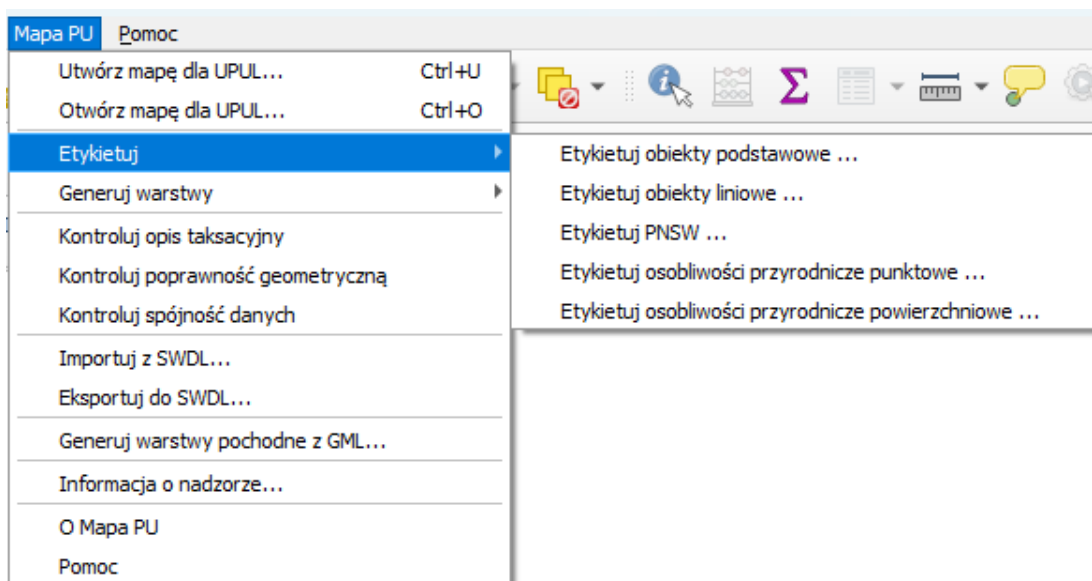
Mapa PU Pomoc

Utwórz mapę dla UPUL... Ctrl+U
Otwórz mapę dla UPUL... Ctrl+O
Etykietuj
Generuj warstwy
Kontroluj opis taksacyjny
Kontroluj poprawność geometryczną
Kontroluj spójność danych
Importuj z SWDL...
Eksportuj do SWDL...
Generuj warstwy pochodne z GML...
Informacja o nadzorze...
O Mapa PU
Pomoc

Etykietuj obiekty podstawowe ...
Etykietuj obiekty liniowe ...
Etykietuj PNSW ...
Etykietuj osobliwości przyrodnicze punktowe ...
Etykietuj osobliwości przyrodnicze powierzchniowe ...